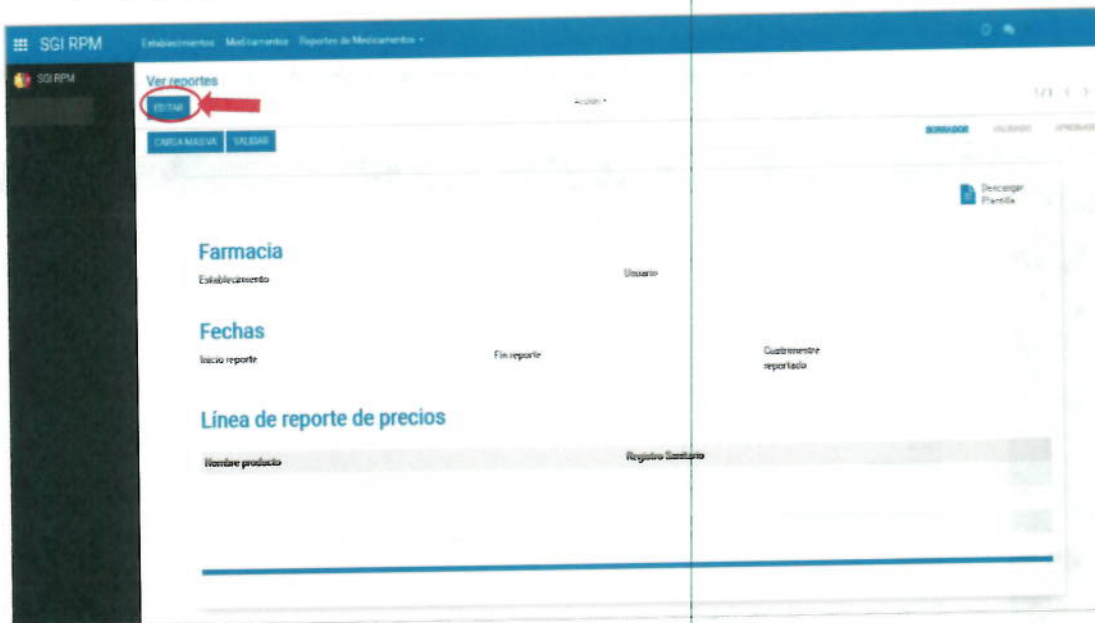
SGI RPM Establecimientos Medicamentos Reportes de Medicamentos ▾

SGI RPM

Ver reportes

EDITAR

Acción ▾

1/1 < >

CARGA MASIVA VALIDAR

BORRADOR VALIDADO APROBADO

Descargar Plantilla

Farmacia

Establecimiento

Usuario

Fechas

Inicio reporte

Fin reporte

Cuatrimestre reportado

Línea de reporte de precios

Nombre producto

Registro Sanitario